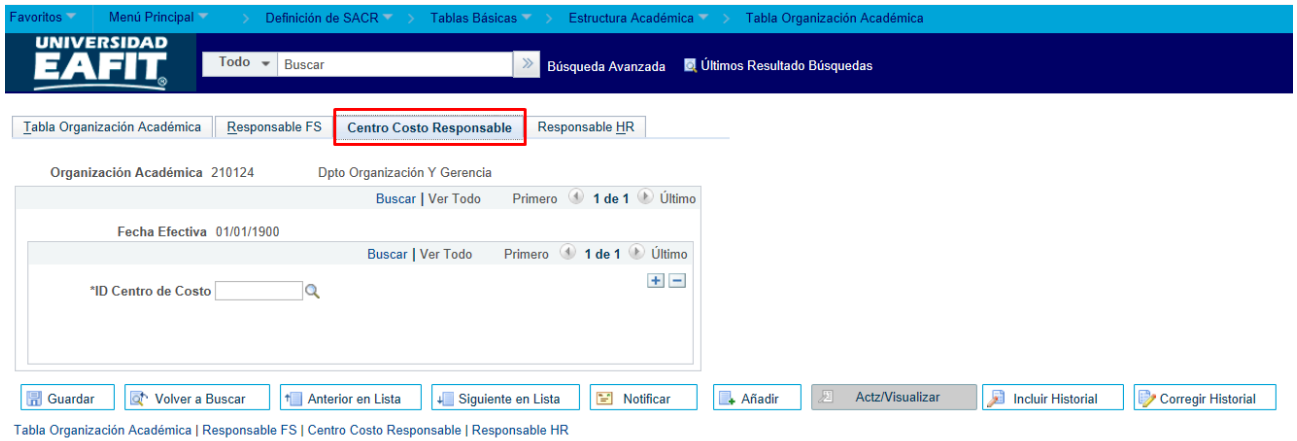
Favoritos Menú Principal > Definición de SACR > Tablas Básicas > Estructura Académica > Tabla Organización Académica

UNIVERSIDAD EAFIT

Todo Buscar Búsqueda Avanzada Últimos Resultado Búsquedas

Tabla Organización Académica | Responsable FS | Centro Costo Responsable | Responsable HR

Organización Académica 210124 Dpto Organización Y Gerencia

Buscar | Ver Todo Primero 1 de 1 Último

Fecha Efectiva 01/01/1900

Buscar | Ver Todo Primero 1 de 1 Último

*ID Centro de Costo

Guardar | Volver a Buscar | Anterior en Lista | Siguiente en Lista | Notificar | Añadir | Actz/Visualizar | Incluir Historial | Corregir Historial

Tabla Organización Académica | Responsable FS | Centro Costo Responsable | Responsable HR